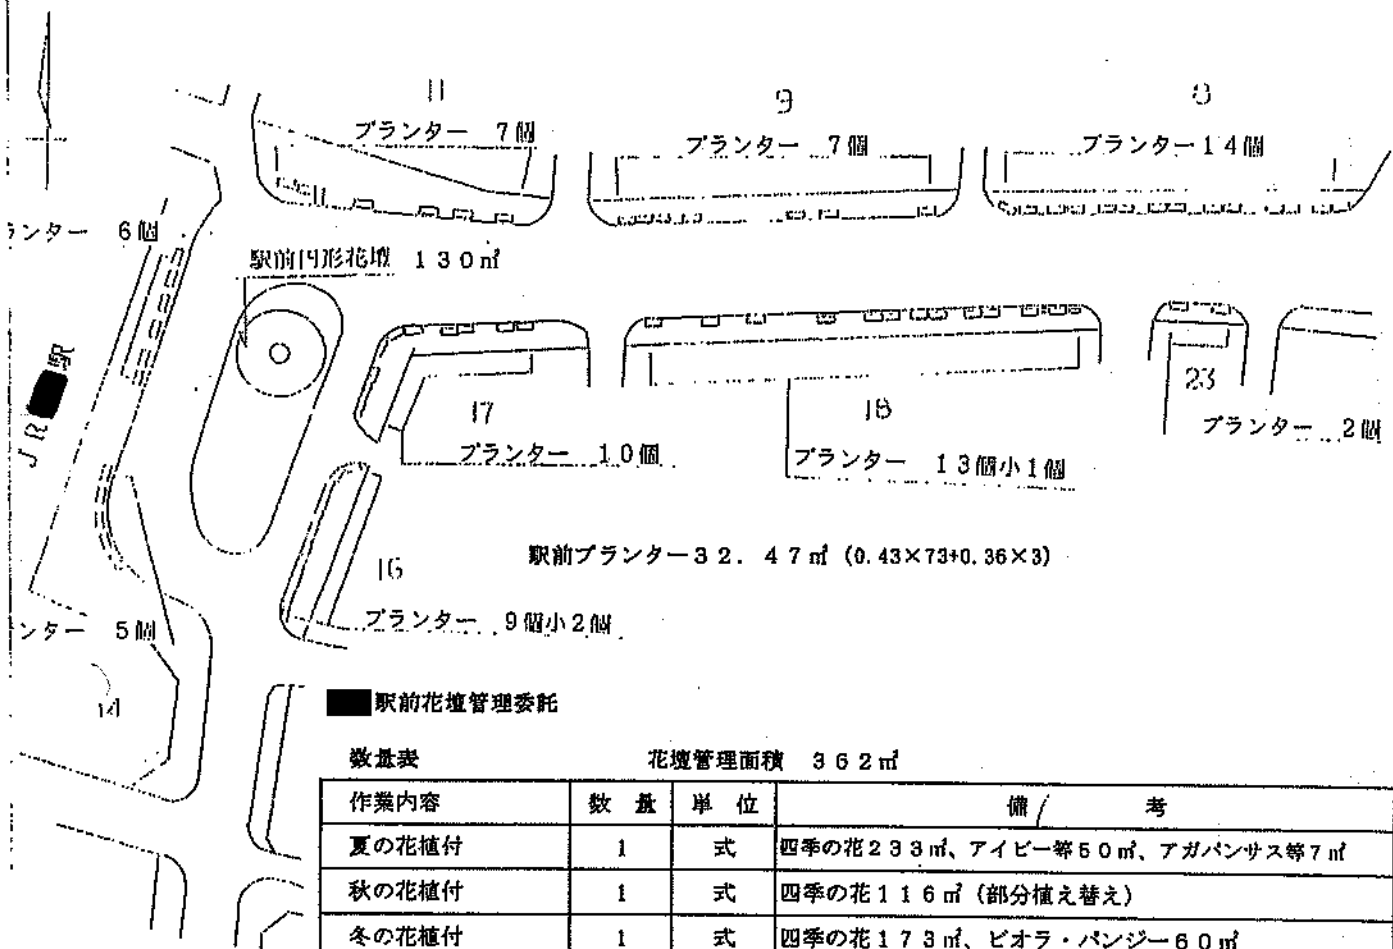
11

9

8

プランター 7個

プランター 7個

プランター14個

ランター 6個

駅前円形花壇 130㎡

JR駅

17

18

23

プランター 10個

プランター 13個小1個

プランター 2個

駅前プランター32.47㎡ (0.43×73+0.36×3)

16

プランター 9個小2個

ンター 5個

14

駅前花壇管理委託

数量表

花壇管理面積 362㎡

| 作業内容 | 数量 | 単位 | 備考 |
|---|---|---|---|
| 夏の花植付 | 1 | 式 | 四季の花233㎡、アイビー等50㎡、アガパンサス等7㎡ |
| 秋の花植付 | 1 | 式 | 四季の花116㎡ (部分植え替え) |
| 冬の花植付 | 1 | 式 | 四季の花173㎡、ビオラ・パンジー60㎡ |